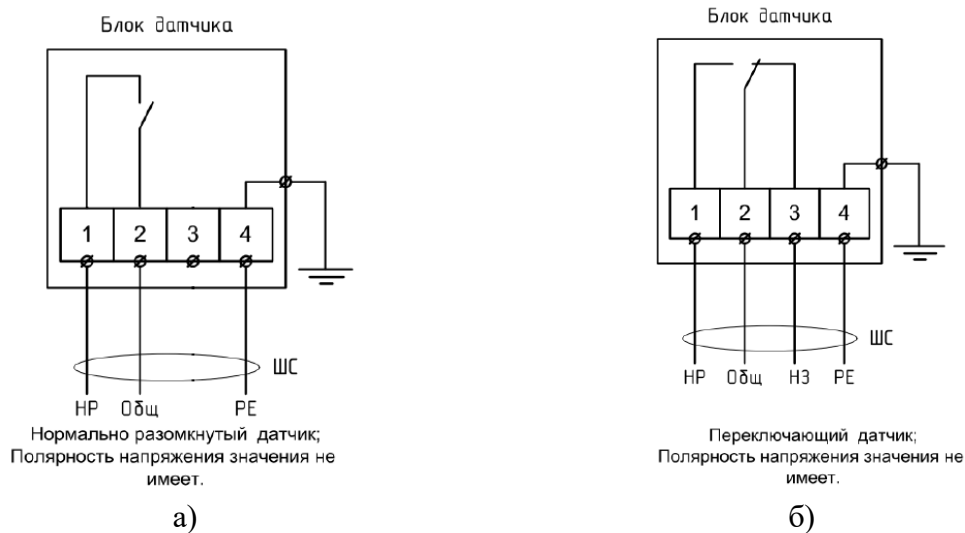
Блок датчика

1 2 3 4

ШС

НР Общ РЕ

Нормально разомкнутый датчик;
Полярность напряжения значения не имеет.

а)

Блок датчика

1 2 3 4

ШС

НР Общ НЗ РЕ

Переключающий датчик;
Полярность напряжения значения не имеет.

б)